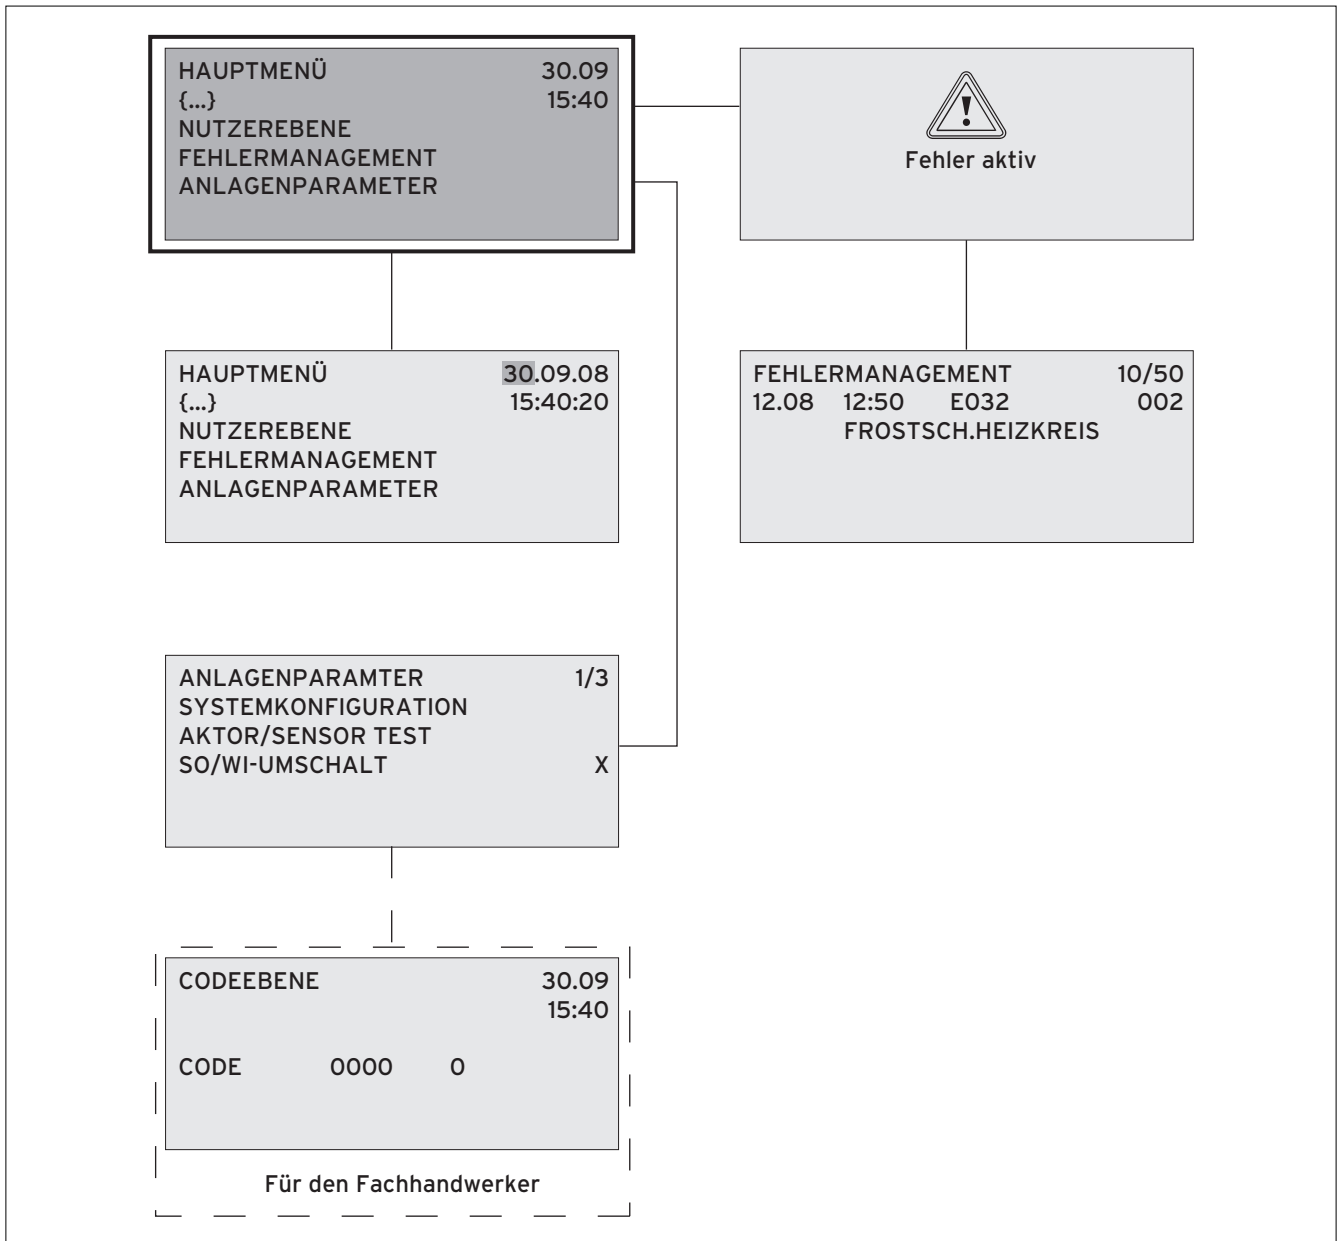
HAUPTMENÜ 30.09
{...} 15:40
NUTZEREBENE
FEHLERMANAGEMENT
ANLAGENPARAMETER

Fehler aktiv

HAUPTMENÜ 30.09.08
{...} 15:40:20
NUTZEREBENE
FEHLERMANAGEMENT
ANLAGENPARAMETER

FEHLERMANAGEMENT 10/50
12.08 12:50 E032 002
FROSTSCH.HEIZKREIS

ANLAGENPARAMTER 1/3
SYSTEMKONFIGURATION
AKTOR/SENSOR TEST
SO/WI-UMSCHALT X

CODEEBENE 30.09
15:40

CODE 0000 0

Für den Fachhandwerker